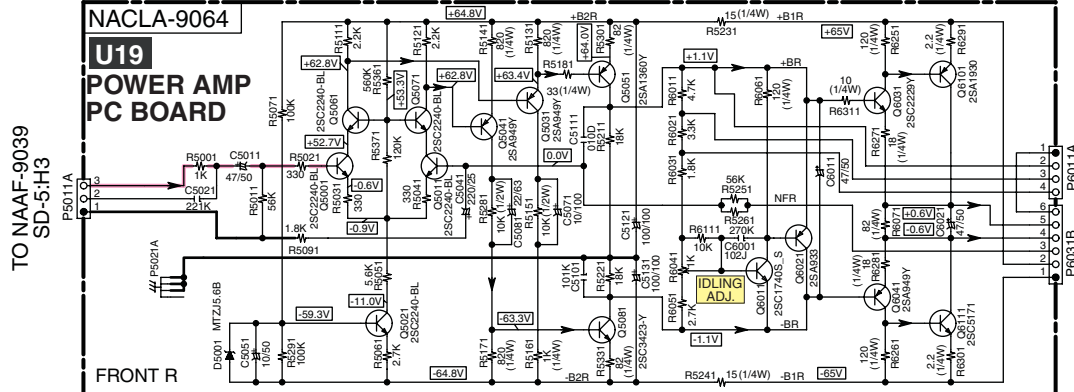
NACLA-9064

U19

POWER AMP PC BOARD

TO NAAF-9039 SD-5:H3

P5011A

3
2
1

R5001 1K
C5011 47/50
C5021 221K
R5021 330
R5011 56K
1.8K
R5091
P5021A

+64.8V
+62.8V
+53.3V
+62.8V
+52.7V
-0.6V
-0.9V
+63.4V
+64.0V
0.0V
-11.0V
-59.3V
-63.3V
-64.8V
+1.1V
-1.1V
+65V
-65V
+0.6V
-0.6V

R5111 2.2K
R5121 2.2K
560K R5061
Q5061 2SC2240-BL
Q5071 2SC2240-BL
R5071 100K
R5371 120K
Q5001 2SC2240-BL
R5031 330
330 R5041
Q5011 2SC2240-BL
C5041 220/25
R5141 820 (1/4W)
R5131 820 (1/4W)
+B2R
R5301 82 (1/4W)
R5181
Q5041 2SA949Y
Q5031 2SA949Y 33(1/4W)
Q5051 2SA1360Y
C5111 010D
R5211 18K
R5281 10K (1/2W)
C5081 22/63
R5151 10K (1/2W)
C5071 10/100
C5121 100/100
C5131 100/100
R5231 15 (1/4W) +B1R
R6011 4.7K
R6021 3.3K
R6031 1.8K
+BR
R6061 120 (1/4W)
10 (1/4W) R6311
Q6031 2SC2229Y
R6271 18 (1/4W)
C6011 47/50
120 (1/4W) R6251
2.2 (1/4W) R6291
Q6101 2SA1930
56K R5251
R5261 270K
NFR
R6111 10K
C6001 102J
R6041 1K
Q6021 2SA933
IDLING ADJ.
Q6011 2SC1740S_S
R6051 2.7K
-BR
R6071 82 (1/4W)
C6021 47/50
(1/4W) 18 R6281
Q6041 2SA949Y
Q6111 2SC5171
120 (1/4W) R6261
2.2 (1/4W) R6301
R5241 15 (1/4W) -B1R
101K C5101
R5221 18K
Q5081 2SC3423-Y
R5331 82 (1/4W)
R5161 100
R5171 820 (1/4W)
-B2R
5.6K R5051
Q5021 2SC2240-BL
R5061 2.7K
D5001 MTZJ5.6B
C5051 10/50
R5291 100K
FRONT R

P6011A
1 2 3 4
P6031R
6 5 4 3 2 1